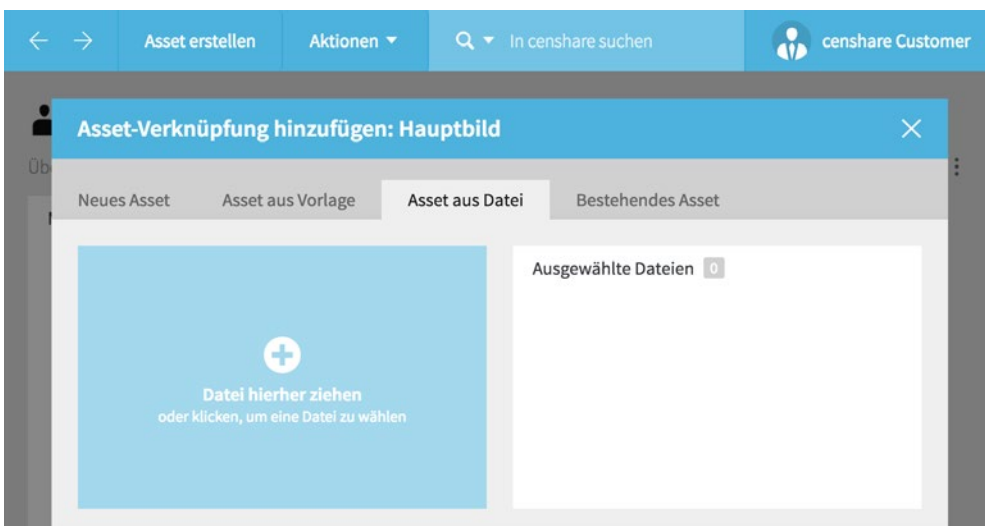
Asset erstellen Aktionen In censhare suchen censhare Customer

Üb

Asset-Verknüpfung hinzufügen: Hauptbild

Neues Asset Asset aus Vorlage Asset aus Datei Bestehendes Asset

Datei hierher ziehen
oder klicken, um eine Datei zu wählen

Ausgewählte Dateien 0